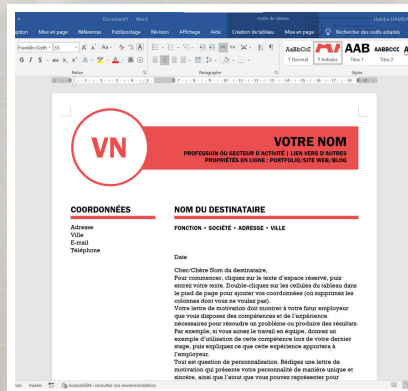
Document1 - Word
Outils de tableau
Habiba HAMDA

ption Mise en page Références Publipostage Révision Affichage Aide Création de tableau Mise en page Rechercher des outils adaptés

Franklin Gothi 55 A A Aa
G I S abc x x² A A

Police
Paragraphe
Styles

AaBbCcI AAB AABBCCI A
¶ Normal ¶ Initiales Titre 1 Titre 2

VN

VOTRE NOM
PROFESSION OU SECTEUR D'ACTIVITÉ | LIEN VERS D'AUTRES PROPRIÉTÉS EN LIGNE : PORTFOLIO/SITE WEB/BLOG

COORDONNÉES

Adresse
Ville
E-mail
Téléphone

NOM DU DESTINATAIRE

FONCTION • SOCIÉTÉ • ADRESSE • VILLE

Date

Cher/Chère Nom du destinataire,
Pour commencer, cliquez sur le texte d'espace réservé, puis entrez votre texte. Double-cliquez sur les cellules du tableau dans le pied de page pour ajouter vos coordonnées (ou supprimez les colonnes dont vous ne voulez pas).
Votre lettre de motivation doit montrer à votre futur employeur que vous disposez des compétences et de l'expérience nécessaires pour résoudre un problème ou produire des résultats. Par exemple, si vous aimez le travail en équipe, donnez un exemple d'utilisation de cette compétence lors de votre dernier stage, puis expliquez ce que cette expérience apportera à l'employeur.
Tout est question de personnalisation. Rédigez une lettre de motivation qui présente votre personnalité de manière unique et sincère, ainsi que l'atout que vous pourriez représenter pour

Accessibilité : consultez nos recommandations